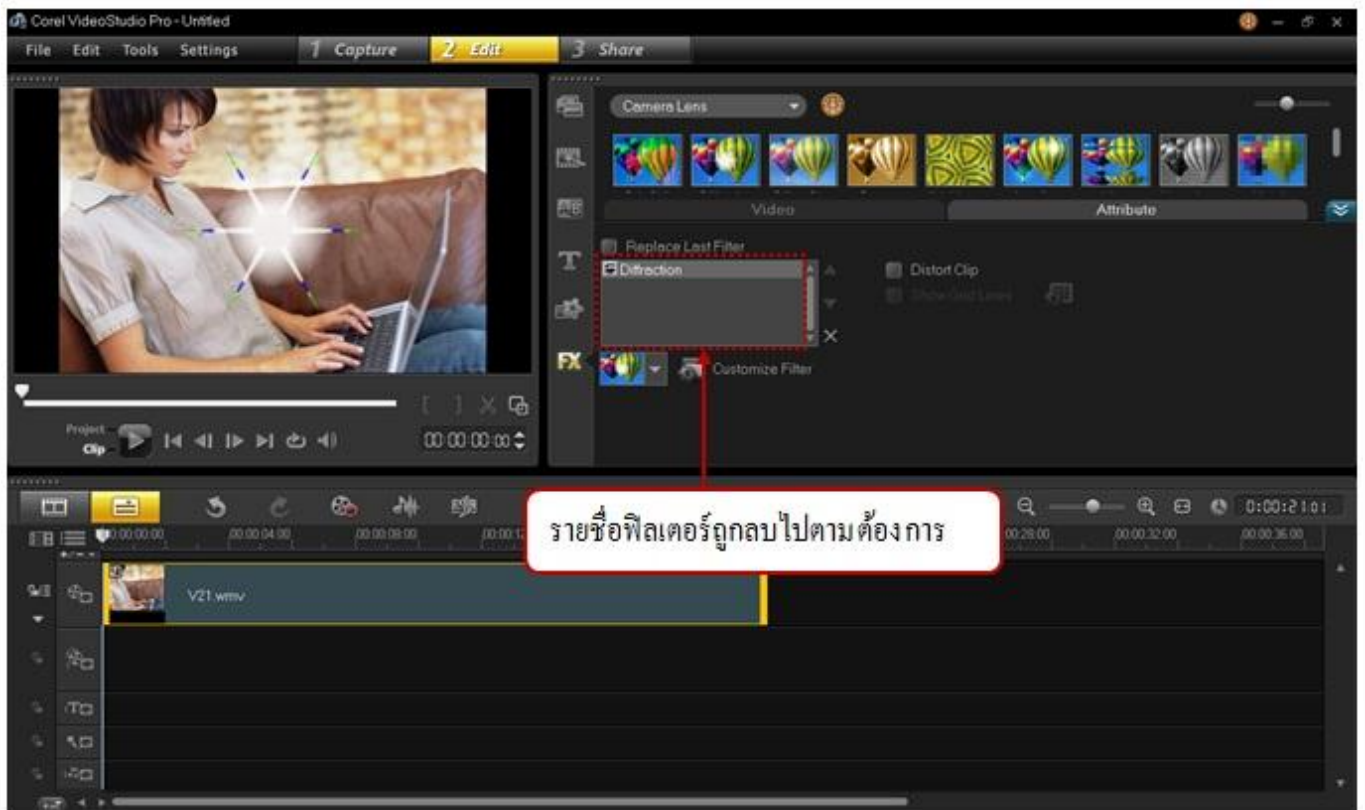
Corel VideoStudio Pro - Untitled

File Edit Tools Settings 1 Capture 2 Edit 3 Share

Camera Lens

Video Attribute

Replace Last Filter

Diffraction

Distort Clip

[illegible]

Customize Filter

FX

Project
Clip

00:00:00:00

0:00:21:01

00:00:00:00 00:00:04:00 00:00:08:00 00:00:1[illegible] 00:00:28:00 00:00:32:00 00:00:36:00

รายชื่อฟิลเตอร์ถูกลบไปตามต้องการ

V21.wmv